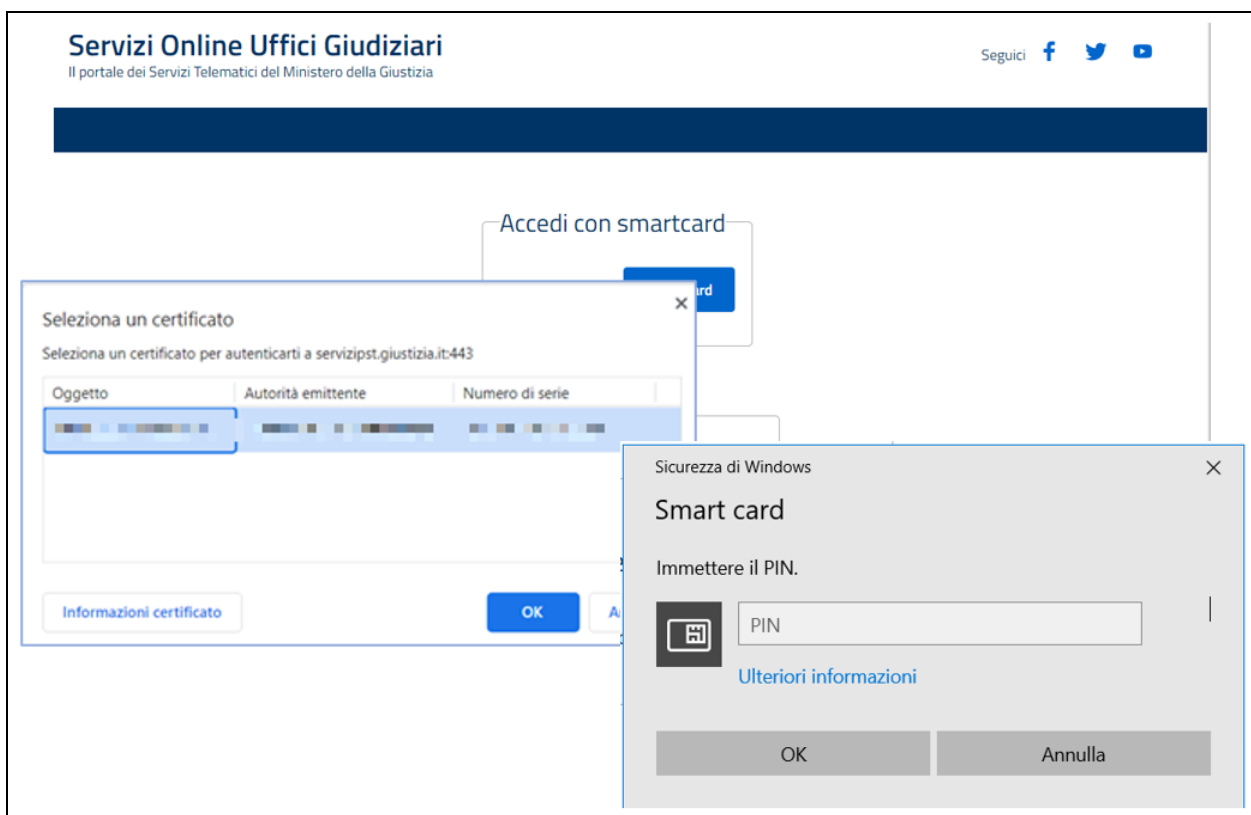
Servizi Online Uffici Giudiziari
Il portale dei Servizi Telematici del Ministero della Giustizia

Seguici

Accedi con smartcard

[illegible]rd

Seleziona un certificato

Seleziona un certificato per autenticarti a servizipst.giustizia.it:443

| Oggetto | Autorità emittente | Numero di serie |
|---|---|---|
| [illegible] | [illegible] | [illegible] |

Informazioni certificato

OK

A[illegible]

Sicurezza di Windows

Smart card

Immettere il PIN.

PIN

Ulteriori informazioni

OK

Annulla